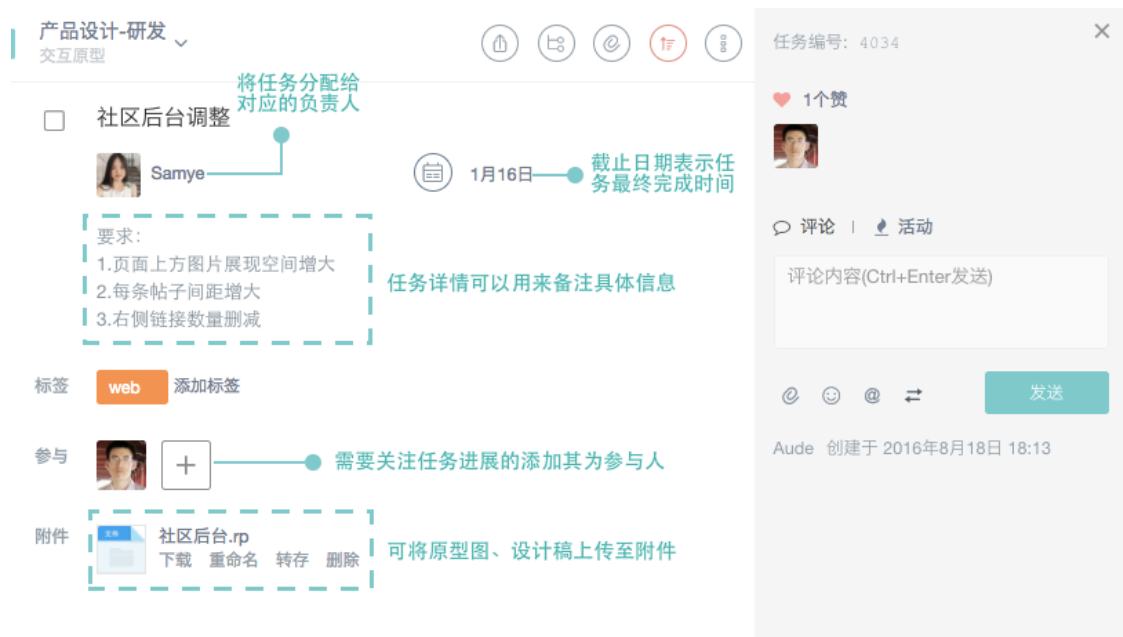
产品设计-研发
交互原型

将任务分配给对应的负责人

社区后台调整

Samye

1月16日

截止日期表示任务最终完成时间

要求:
1.页面上方图片展现空间增大
2.每条帖子间距增大
3.右侧链接数量删减

任务详情可以用来备注具体信息

标签 web 添加标签

参与 +

需要关注任务进展的添加其为参与人

附件
文件
社区后台.rp
下载 重命名 转存 删除

可将原型图、设计稿上传至附件

任务编号: 4034

1个赞

评论 | 活动

评论内容(Ctrl+Enter发送)

发送

Aude 创建于 2016年8月18日 18:13